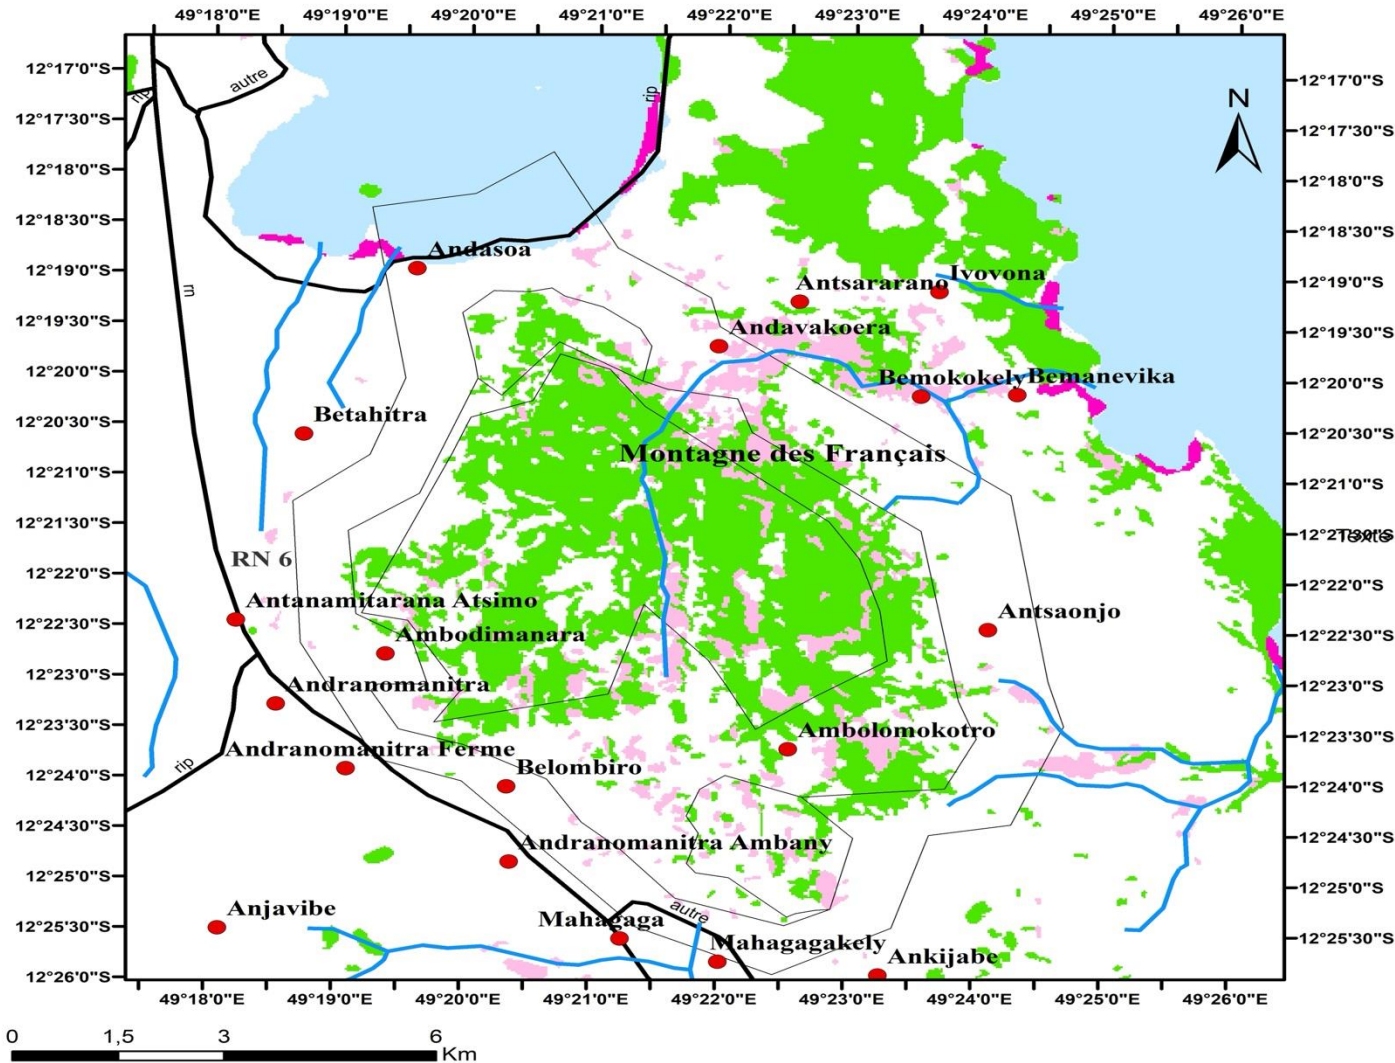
49°18'0"E 49°19'0"E 49°20'0"E 49°21'0"E 49°22'0"E 49°23'0"E 49°24'0"E 49°25'0"E 49°26'0"E

12°17'0"S
12°17'30"S
12°18'0"S
12°18'30"S
12°19'0"S
12°19'30"S
12°20'0"S
12°20'30"S
12°21'0"S
12°21'30"S
12°22'0"S
12°22'30"S
12°23'0"S
12°23'30"S
12°24'0"S
12°24'30"S
12°25'0"S
12°25'30"S
12°26'0"S

N

rip
autre
rip
m

Andasoa
Antsararano
Ivovona
Andavakoera
Bemokokely
Bemanevika
Betahitra
Montagne des Français
RN 6
Texte
Antanamitarana Atsimo
Antsaonjo
Ambodimanara
Andranomanitra
Ambolomokotro
Andranomanitra Ferme
Belombiro
rip
Andranomanitra Ambany
Anjavibe
Mahagaga
autre
Mahagagakely
Ankijabe

12°17'0"S
12°17'30"S
12°18'0"S
12°18'30"S
12°19'0"S
12°19'30"S
12°20'0"S
12°20'30"S
12°21'0"S
12°21'30"S
12°22'0"S
12°22'30"S
12°23'0"S
12°23'30"S
12°24'0"S
12°24'30"S
12°25'0"S
12°25'30"S

49°18'0"E 49°19'0"E 49°20'0"E 49°21'0"E 49°22'0"E 49°23'0"E 49°24'0"E 49°25'0"E 49°26'0"E

0 1,5 3 6 Km